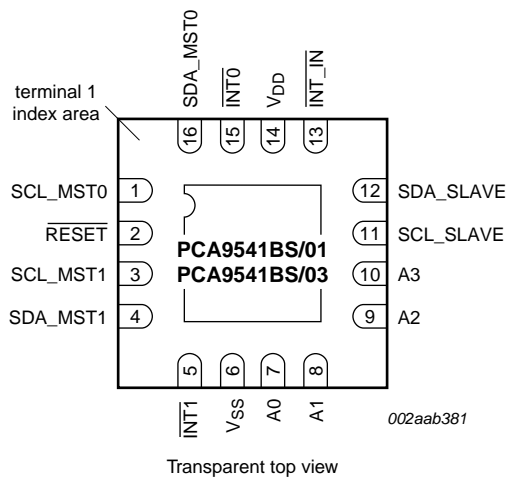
terminal 1
index area

SDA_MST0
$\overline{INT0}$
$V_{DD}$
$\overline{INT\_IN}$

16
15
14
13

SCL_MST0
1
$\overline{RESET}$
2
SCL_MST1
3
SDA_MST1
4

PCA9541BS/01
PCA9541BS/03

12
SDA_SLAVE
11
SCL_SLAVE
10
A3
9
A2

5
6
7
8

$\overline{INT1}$
$V_{SS}$
A0
A1

002aab381

Transparent top view